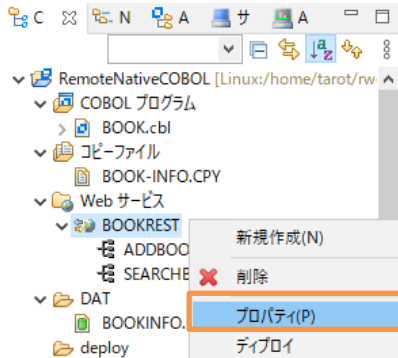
C N A サ A

RemoteNativeCOBOL [Linux:/home/tarot/rw

COBOL プログラム

BOOK.cbl

コピーファイル

BOOK-INFO.CPY

Web サービス

BOOKREST

ADDBOO

SEARCHE

DAT

BOOKINFO.

deploy

新規作成(N)

削除

プロパティ(P)

ディプロイ